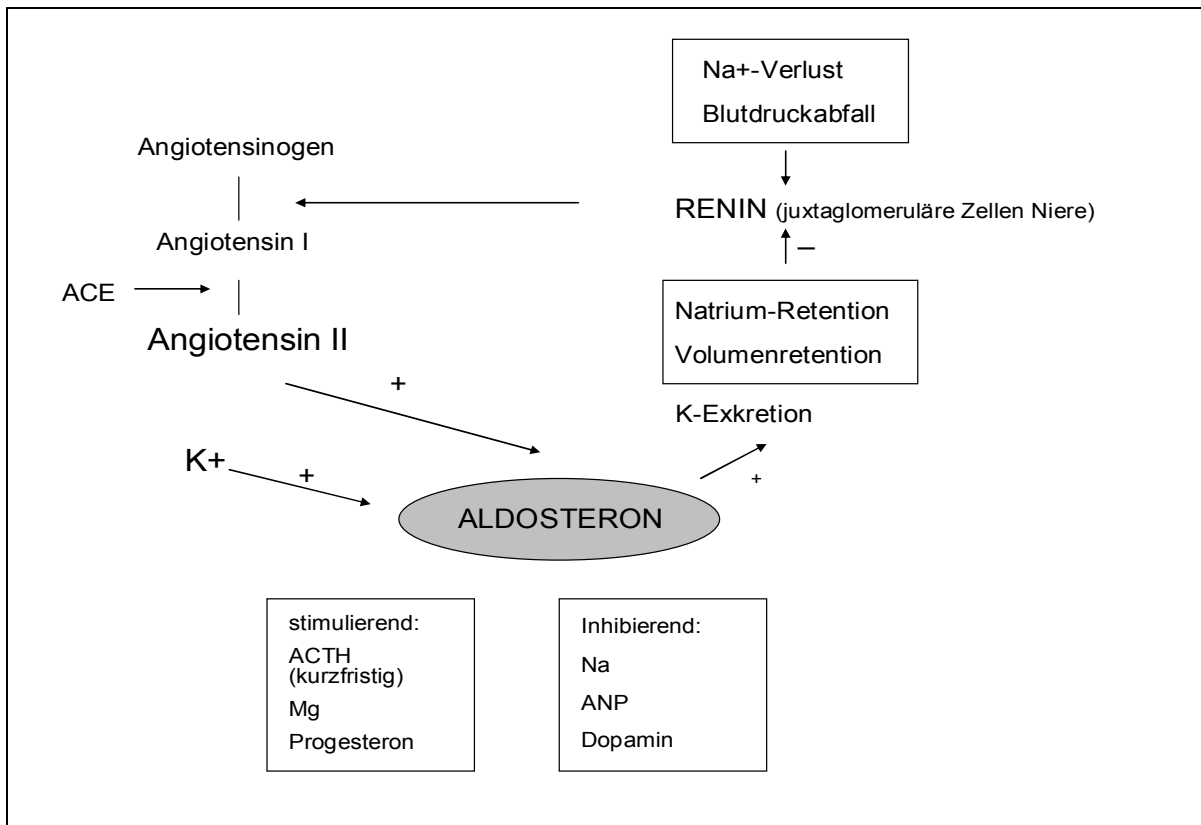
Na+-Verlust
Blutdruckabfall

Angiotensinogen

RENIN (juxtaglomeruläre Zellen Niere)

Angiotensin I

–

ACE

Angiotensin II

Natrium-Retention
Volumenretention

+

K-Exkretion

K+

+

+

ALDOSTERON

stimulierend:
ACTH (kurzfristig)
Mg
Progesteron

Inhibierend:
Na
ANP
Dopamin